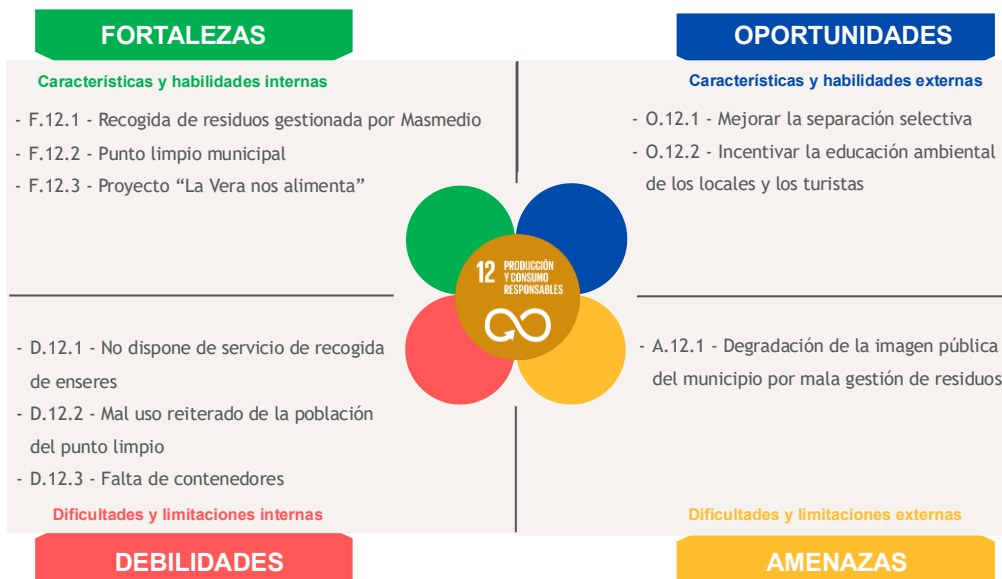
FORTALEZAS

Características y habilidades internas

- F.12.1 - Recogida de residuos gestionada por Masmedio
- F.12.2 - Punto limpio municipal
- F.12.3 - Proyecto “La Vera nos alimenta”

OPORTUNIDADES

Características y habilidades externas

- O.12.1 - Mejorar la separación selectiva
- O.12.2 - Incentivar la educación ambiental de los locales y los turistas

12 PRODUCCIÓN Y CONSUMO RESPONSABLES

- D.12.1 - No dispone de servicio de recogida de enseres
- D.12.2 - Mal uso reiterado de la población del punto limpio
- D.12.3 - Falta de contenedores

Dificultades y limitaciones internas

DEBILIDADES

- A.12.1 - Degradación de la imagen pública del municipio por mala gestión de residuos

Dificultades y limitaciones externas

AMENAZAS